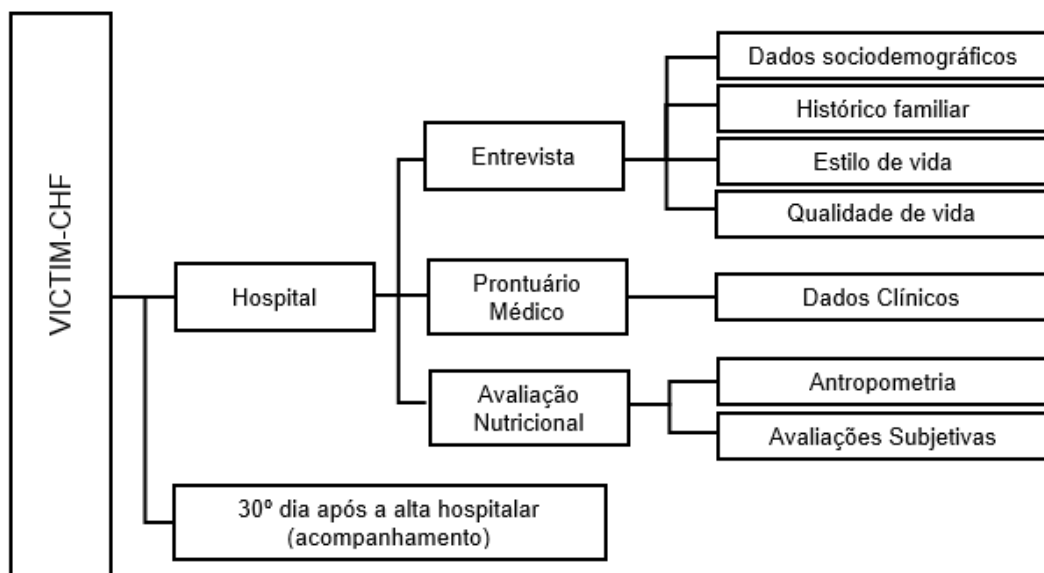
VICTIM-CHF

Hospital

Entrevista

Dados sociodemográficos

Histórico familiar

Estilo de vida

Qualidade de vida

Prontuário Médico

Dados Clínicos

Avaliação Nutricional

Antropometria

Avaliações Subjetivas

30º dia após a alta hospitalar (acompanhamento)